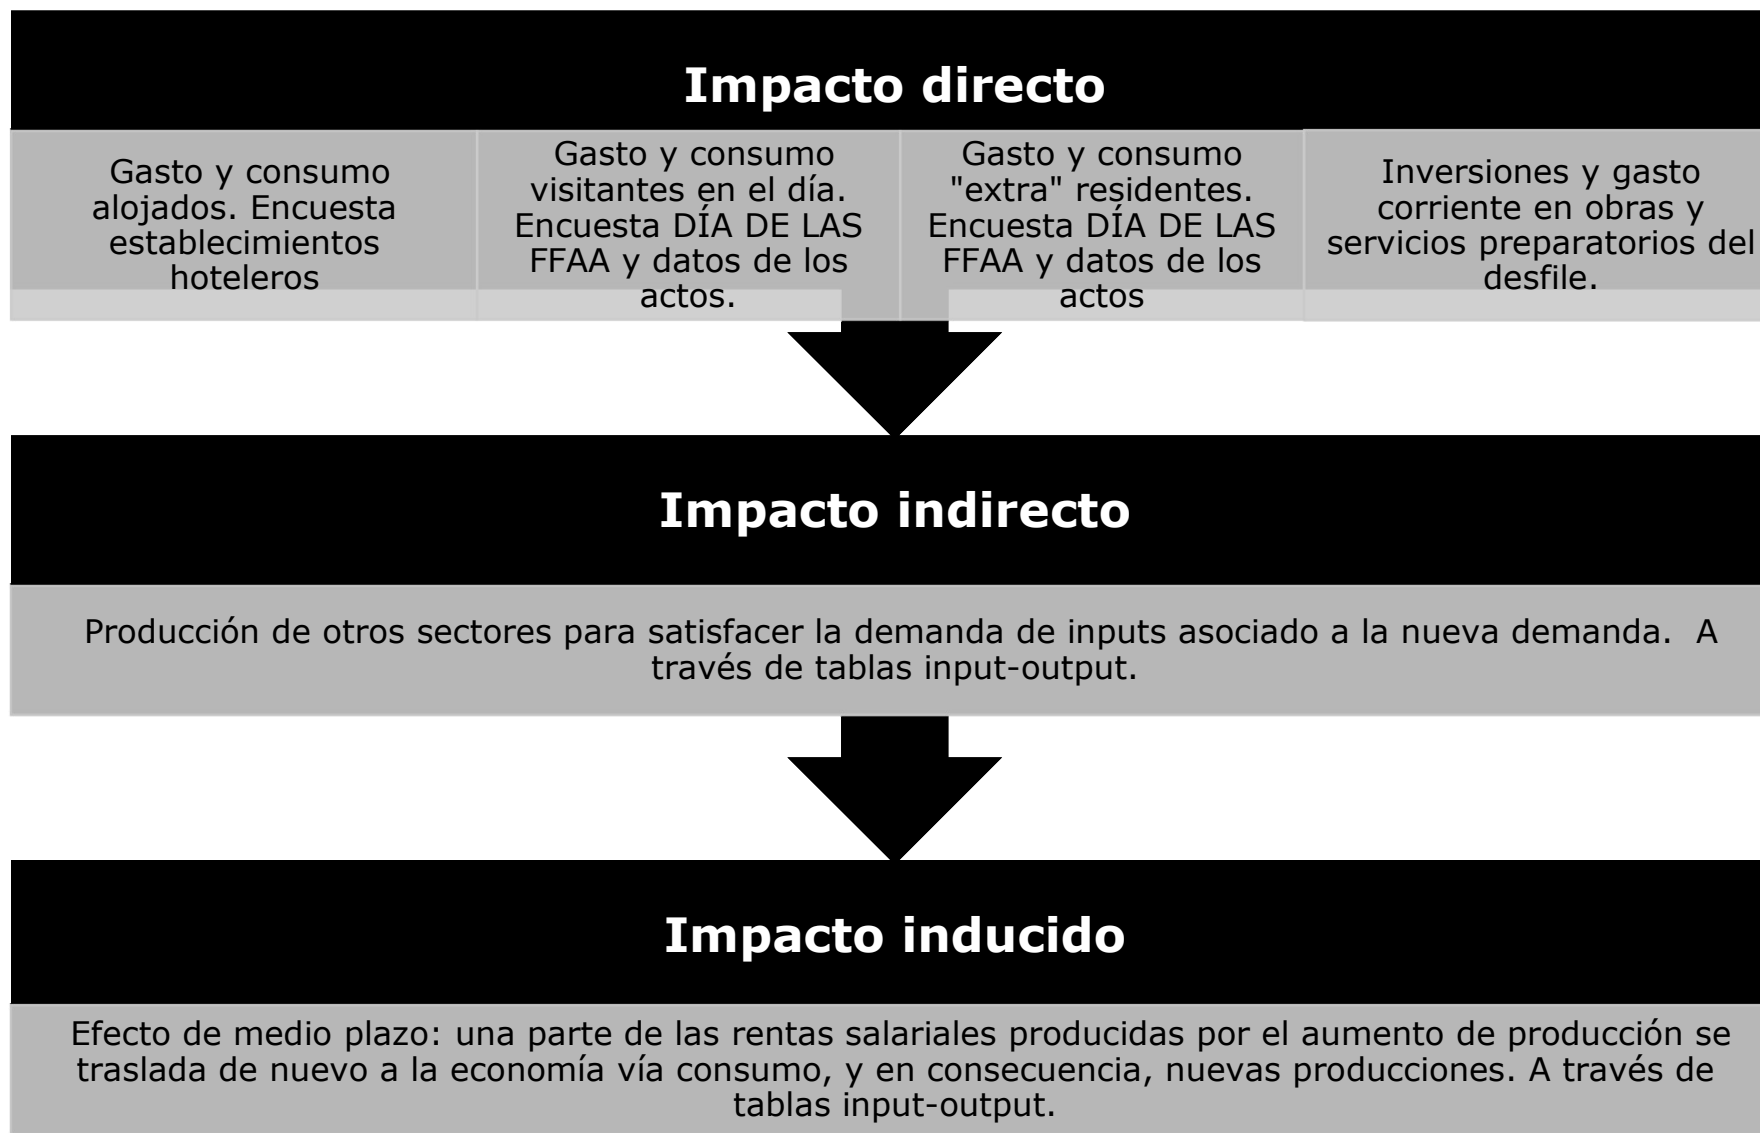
Impacto directo

Gasto y consumo alojados. Encuesta establecimientos hoteleros

Gasto y consumo visitantes en el día. Encuesta DÍA DE LAS FFAA y datos de los actos.

Gasto y consumo "extra" residentes. Encuesta DÍA DE LAS FFAA y datos de los actos

Inversiones y gasto corriente en obras y servicios preparatorios del desfile.

Impacto indirecto

Producción de otros sectores para satisfacer la demanda de inputs asociado a la nueva demanda. A través de tablas input-output.

Impacto inducido

Efecto de medio plazo: una parte de las rentas salariales producidas por el aumento de producción se traslada de nuevo a la economía vía consumo, y en consecuencia, nuevas producciones. A través de tablas input-output.